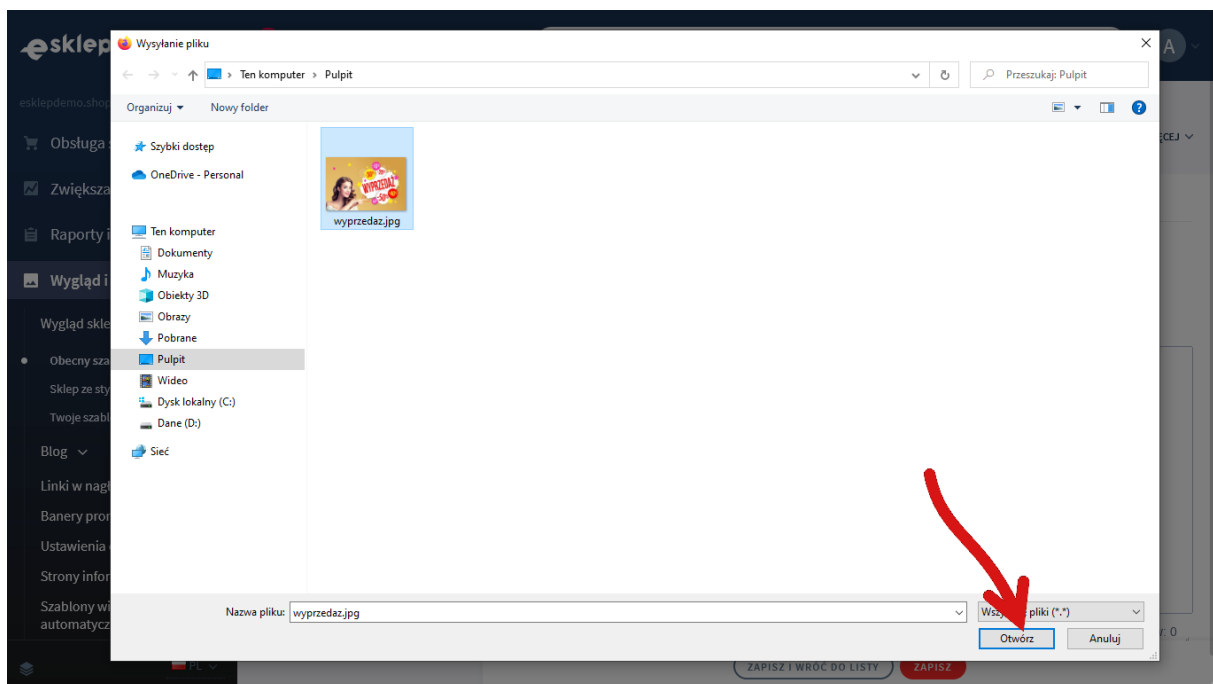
esklep
esklepdemo.shop
Obsługa
Zwiększa
Raporty i
Wygląd i
Wygląd skle
Obecny sza
Sklep ze sty
Twoje szabl
Blog
Linki w nagł
Banery pro
Ustawienia
Strony infor
Szablony wi
automatycz
PL
A
CEJ
r: 0
ZAPISZ I WRÓĆ DO LISTY
ZAPISZ

Wysyłanie pliku
Ten komputer > Pulpit
Przeszukaj: Pulpit
Organizuj
Nowy folder
Szybki dostęp
OneDrive - Personal
Ten komputer
Dokumenty
Muzyka
Obiekty 3D
Obrazy
Pobrane
Pulpit
Wideo
Dysk lokalny (C:)
Dane (D:)
Sieć
WYPRZEDAŻ
wyprzedaz.jpg
Nazwa pliku: wyprzedaz.jpg
Wszy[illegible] pliki (*.*)
Otwórz
Anuluj